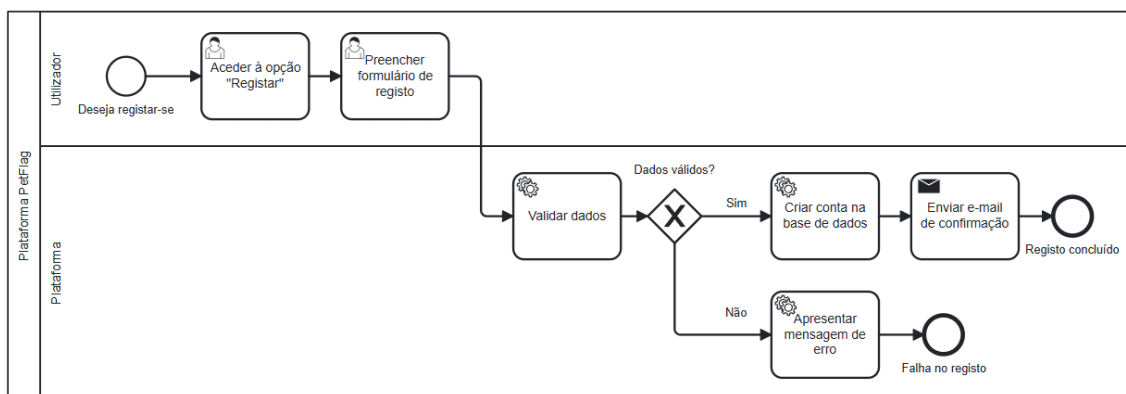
Plataforma PetFlag

Utilizador

Deseja registar-se

Aceder à opção "Registar"

Preencher formulário de registo

Plataforma

Validar dados

Dados válidos?

Sim

Não

Criar conta na base de dados

Enviar e-mail de confirmação

Registo concluído

Apresentar mensagem de erro

Falha no registo